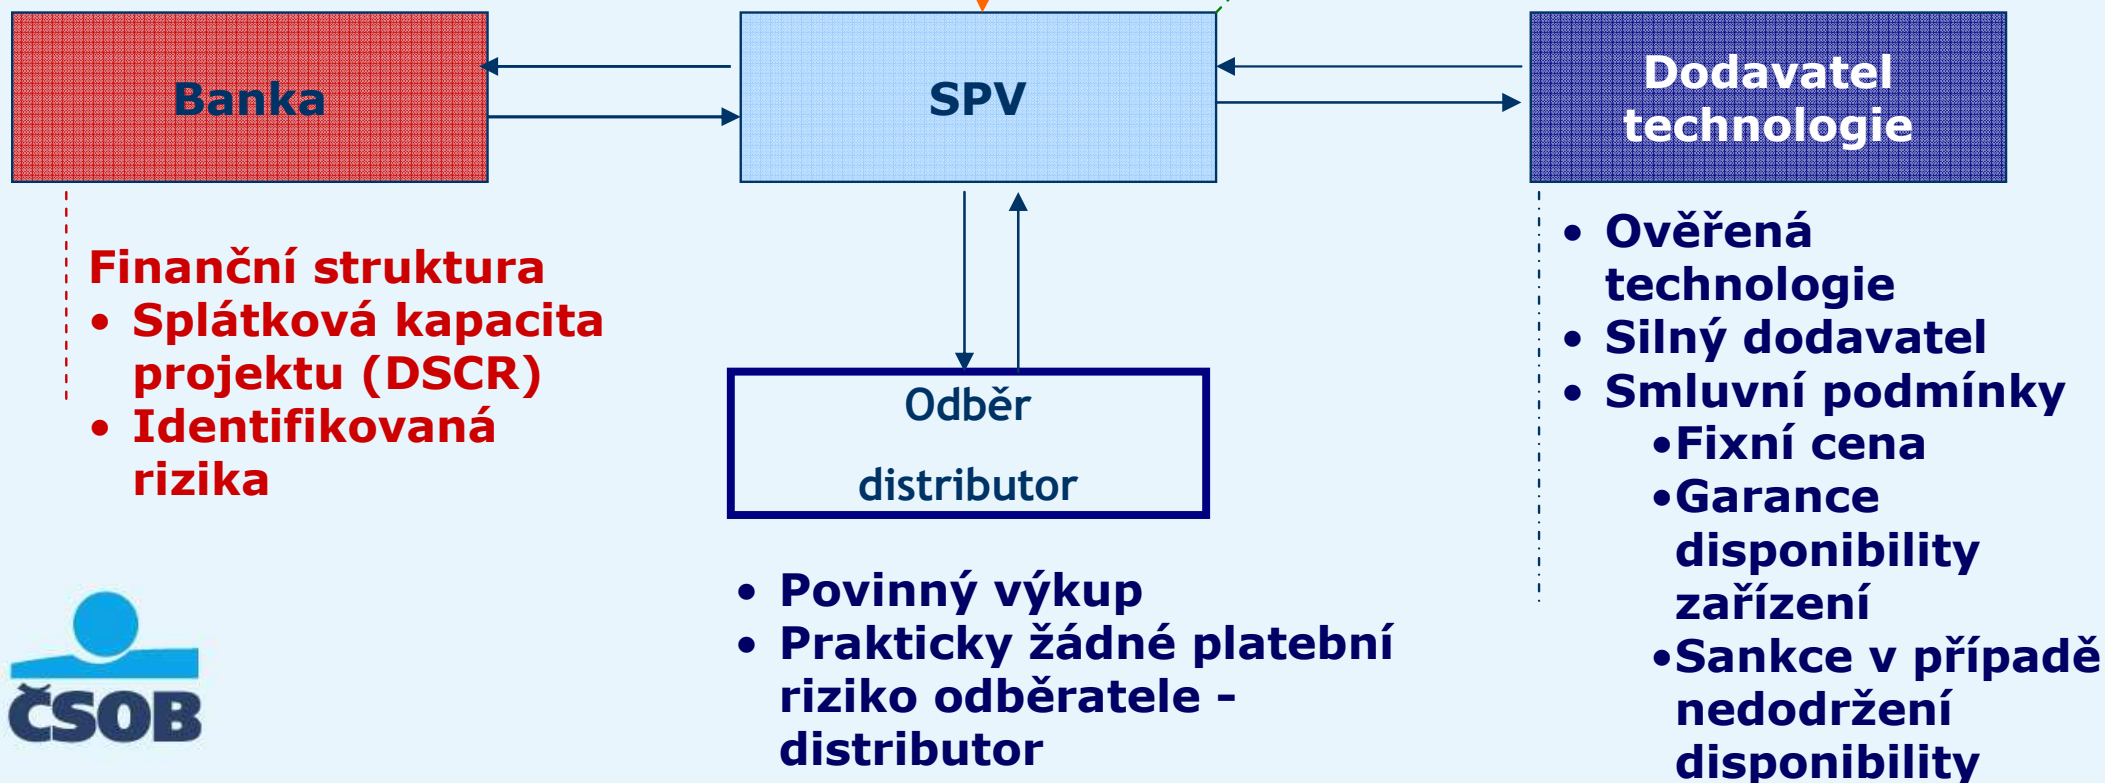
Banka

SPV

Dodavatel technologie

Finanční struktura
• Splátková kapacita projektu (DSCR)
• Identifikovaná rizika

Odběr

distributor

• Ověřená technologie
• Silný dodavatel
• Smluvní podmínky
•Fixní cena
•Garance disponibility zařízení
•Sankce v případě nedodržení disponibility

• Povinný výkup
• Prakticky žádné platební riziko odběratele - distributor

ČSOB